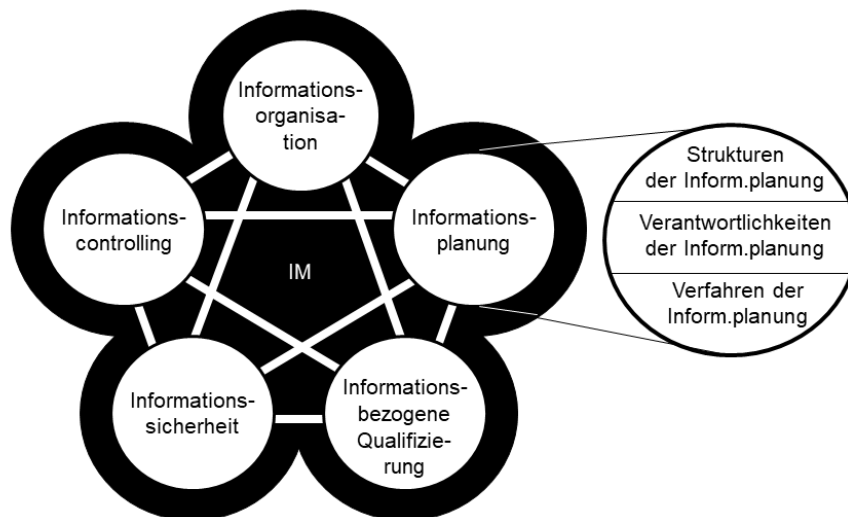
Informationsorganisation

Informationscontrolling

IM

Informationsplanung

Informationssicherheit

Informationsbezogene Qualifizierung

Strukturen der Inform.planung

Verantwortlichkeiten der Inform.planung

Verfahren der Inform.planung